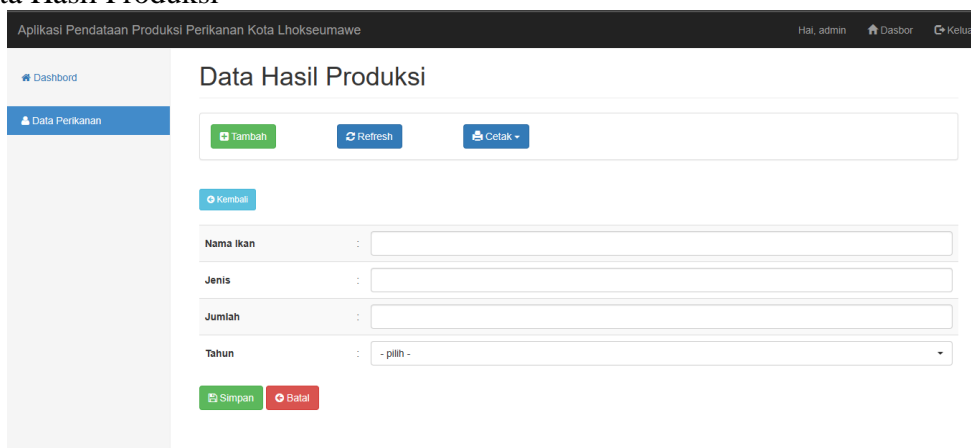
ta Hasil Produksi

Aplikasi Pendataan Produksi Perikanan Kota Lhokseumawe

Hai, admin Dasbor Kelua

Dashbord

Data Perikanan

Data Hasil Produksi

Tambah Refresh Cetak

Kembali

| | | |
|---|---|---|
| Nama Ikan | : | |
| Jenis | : | |
| Jumlah | : | |
| Tahun | : | - pilih - |

Simpan Batal